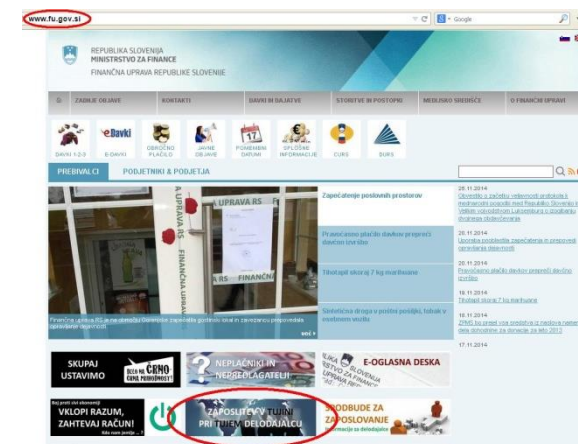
www.fu.gov.si

Google

REPUBLIKA SLOVENIJA
MINISTRSTVO ZA FINANCE
FINANČNA UPRAVA REPUBLIKE SLOVENIJE

ZADNJE OBJAVE | KONTAKTI | DAVKI IN DAJATVE | STORITVE IN POSTOPKI | MEDIJSKO SREDIŠČE | O FINANČNI UPRAVI

eDavki

DAVKI 1-2-3 | E-DAVKI | OBROČNO PLAČILO | JAVNE OBJAVE | POMEMBNI DATUMI | SPLOŠNE INFORMACIJE | CURS | DURS

PREBIVALCI | PODJETNIKI & PODJETJA

FINANČNA UPRAVA RS

Finančna uprava RS je na območju Slovenije zapečatila poslovni skal in zavezancu prepovedala opravljanje dejavnosti.

več

Zapečatenje poslovnih prostorov

Pravočasno plačilo davkov prepreči davčno izvršbo

Tihotapil skoraj 7 kg marihuane

Sistematična drega v poštni pošiljki, tobak v osebnem vozilu

20.11.2014
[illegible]

20.11.2014
Uporaba pooblastila zapečatenja in prepoved opravljanja dejavnosti

20.11.2014
Pravočasno plačilo davkov prepreči davčno izvršbo

19.11.2014
Tihotapil skoraj 7 kg marihuane

18.11.2014
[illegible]

17.11.2014

SKUPAJ USTAVIMO

NEPLAČNIKI IN NEPREDLAGATELJI

E-OGLASNA DESKA

VKLOPI RAZUM, ZAHTEVAJ RAČUN!

ZAPOSLITEV V TUJINI PRI TUJEM DELODAJALCU

SPODBUDE ZA ZAPOSLOVANJE